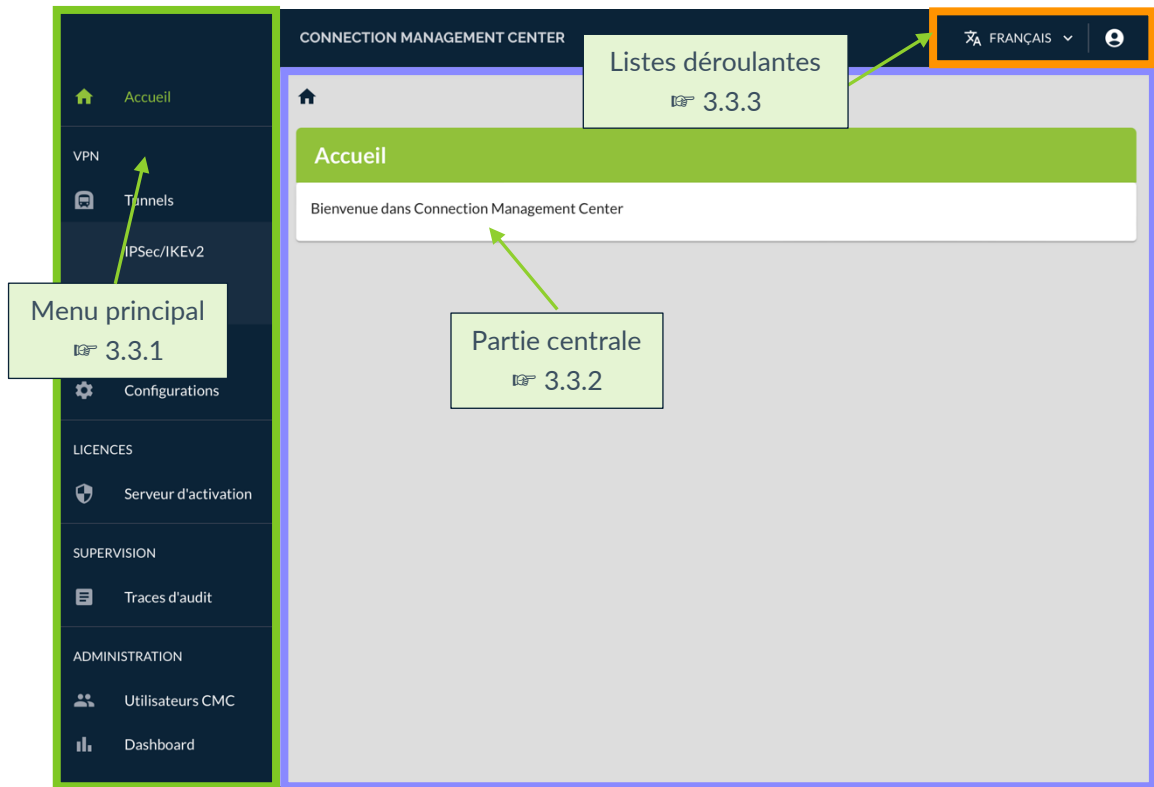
CONNECTION MANAGEMENT CENTER

FRANÇAIS

Listes déroulantes
☞ 3.3.3

Accueil

VPN

Tunnels

IPSec/IKEv2

Menu principal
☞ 3.3.1

Configurations

LICENCES

Serveur d'activation

SUPERVISION

Traces d'audit

ADMINISTRATION

Utilisateurs CMC

Dashboard

Accueil

Bienvenue dans Connection Management Center

Partie centrale
☞ 3.3.2